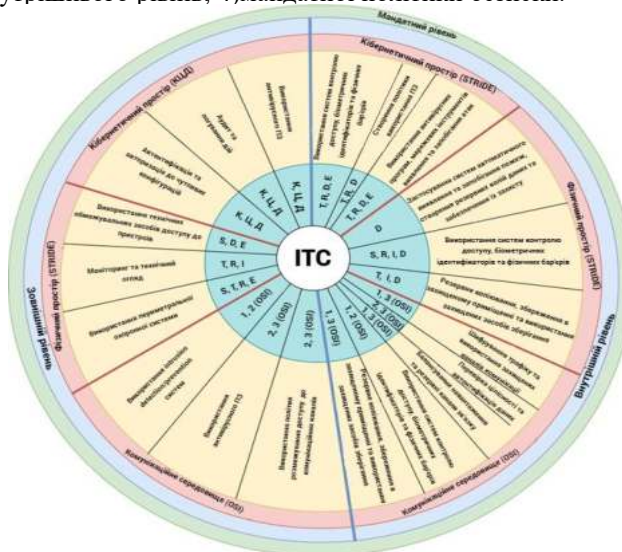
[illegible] рівень, 4) мандатного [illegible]

Мандатний рівень

Кібернетичний простір (STRIDE)

Кібернетичний простір (КЦД)

Фізичний простір (STRIDE)

Зовнішній рівень

Фізичний простір (STRIDE)

Внутрішній рівень

Комунікаційне середовище (OSI)

Комунікаційне середовище (OSI)

ITC

К, Ц, Д

К, Ц, Д

К, Ц, Д

S, D, E

T, R, I

S, T, R, E

1, 2 (OSI)

2, 3 (OSI)

2, 3 (OSI)

1, 3 (OSI)

1, 2 (OSI)

1, 3 (OSI)

2, 3 (OSI)

1, 3 (OSI)

T, I, D

S, R, I, D

D

T, R, D, E

T, R, D

T, R, D, E

Використання антивірусних ПЗ

Аудит та логування дій

Автентифікація та авторизація до чутливих конфігурацій

Використання технічних обмежувальних засобів доступу до пристроїв

Моніторинг та технічний огляд

Використання периметральної охоронної системи

Використання систем контролю доступу, біометричних ідентифікаторів та фізичних бар'єрів

Створення політик використання ПЗ

Використання антивірусних програм, оновлення програмного забезпечення та захисних атак

Впровадження систем автоматичного виявлення та запобігання пожежі, створення резервних копій даних та забезпечення їх захисту

Використання систем контролю доступу, біометричних ідентифікаторів та фізичних бар'єрів

Резервне копіювання, зберігання в захищеному приміщенні та використання захищених засобів обчислення

Шифрування трафіку та використання захищених каналів комунікації

Використання антивірусних ПЗ

Використання політик розмежування доступу до комунікаційних каналів

Резервне копіювання, зберігання в захищеному приміщенні та використання захищених засобів обчислення

Використання систем контролю доступу, біометричних ідентифікаторів та фізичних бар'єрів

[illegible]